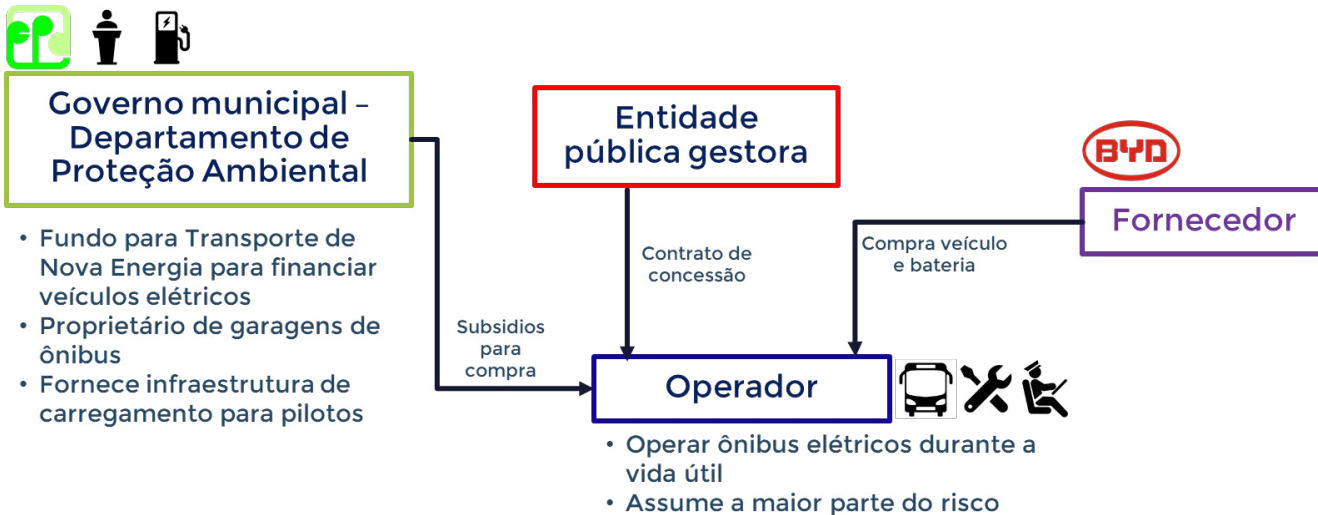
Governo municipal – Departamento de Proteção Ambiental

• Fundo para Transporte de Nova Energia para financiar veículos elétricos
• Proprietário de garagens de ônibus
• Fornece infraestrutura de carregamento para pilotos

Entidade pública gestora

BYD

Fornecedor

Contrato de concessão

Compra veículo e bateria

Subsidios para compra

Operador

• Operar ônibus elétricos durante a vida útil
• Assume a maior parte do risco